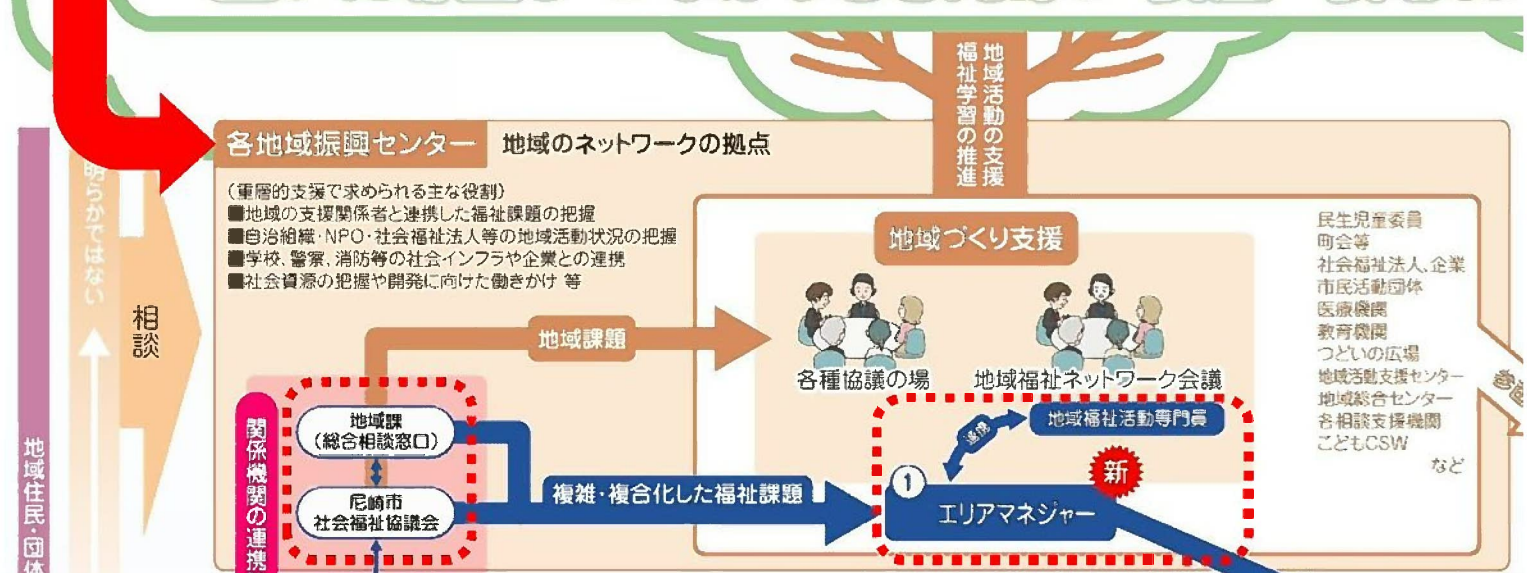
地域活動の支援
福祉学習の推進

各地域振興センター 地域のネットワークの拠点

（重層的支援で求められる主な役割）
■地域の支援関係者と連携した福祉課題の把握
■自治組織・NPO・社会福祉法人等の地域活動状況の把握
■学校、警察、消防等の社会インフラや企業との連携
■社会資源の把握や開発に向けた働きかけ 等

明らかではない

相談

地域住民・団体

地域づくり支援

地域課題

各種協議の場

地域福祉ネットワーク会議

民生児童委員
町会等
社会福祉法人、企業
市民活動団体
医療機関
教育機関
つどいの広場
地域活動支援センター
地域総合センター
各相談支援機関
こどもCSW
など

関係機関の連携

地域課
（総合相談窓口）

尼崎市
社会福祉協議会

複雑・複合化した福祉課題

地域福祉活動専門員

連携

新

①

エリアマネジャー